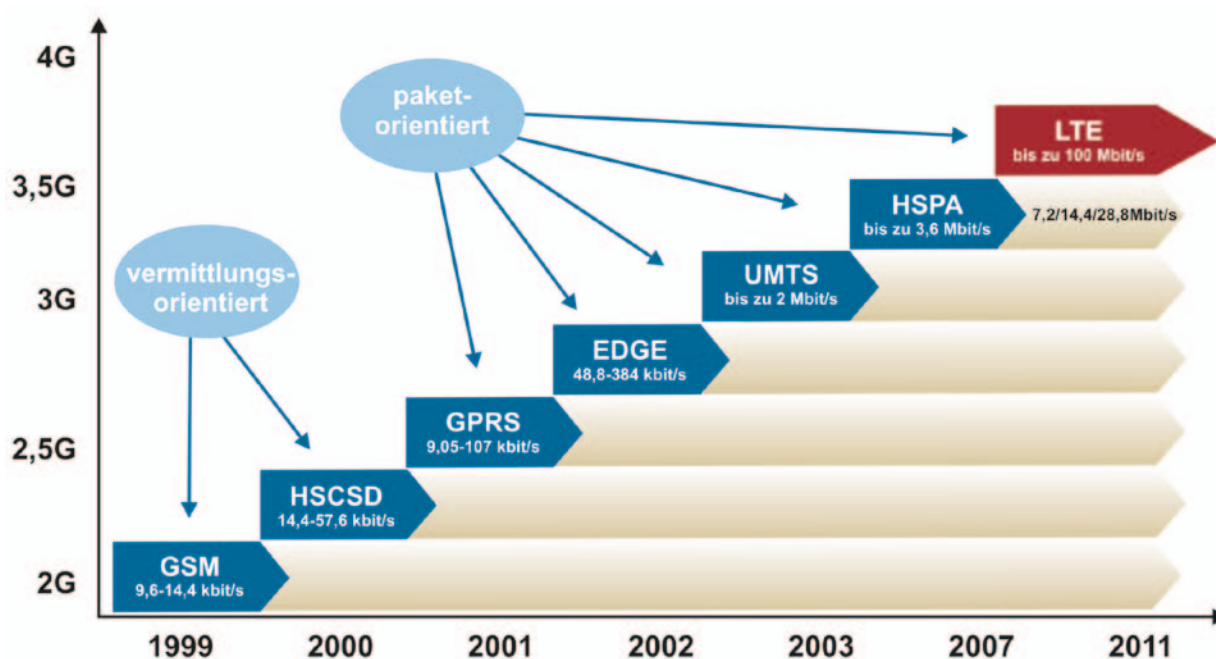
4G

3,5G

3G

2,5G

2G

paketorientiert

vermittlungsorientiert

LTE
bis zu 100 Mbit/s

HSPA
bis zu 3,6 Mbit/s

7,2/14,4/28,8Mbit/s

UMTS
bis zu 2 Mbit/s

EDGE
48,8-384 kbit/s

GPRS
9,05-107 kbit/s

HSCSD
14,4-57,6 kbit/s

GSM
9,6-14,4 kbit/s

1999 2000 2001 2002 2003 2007 2011